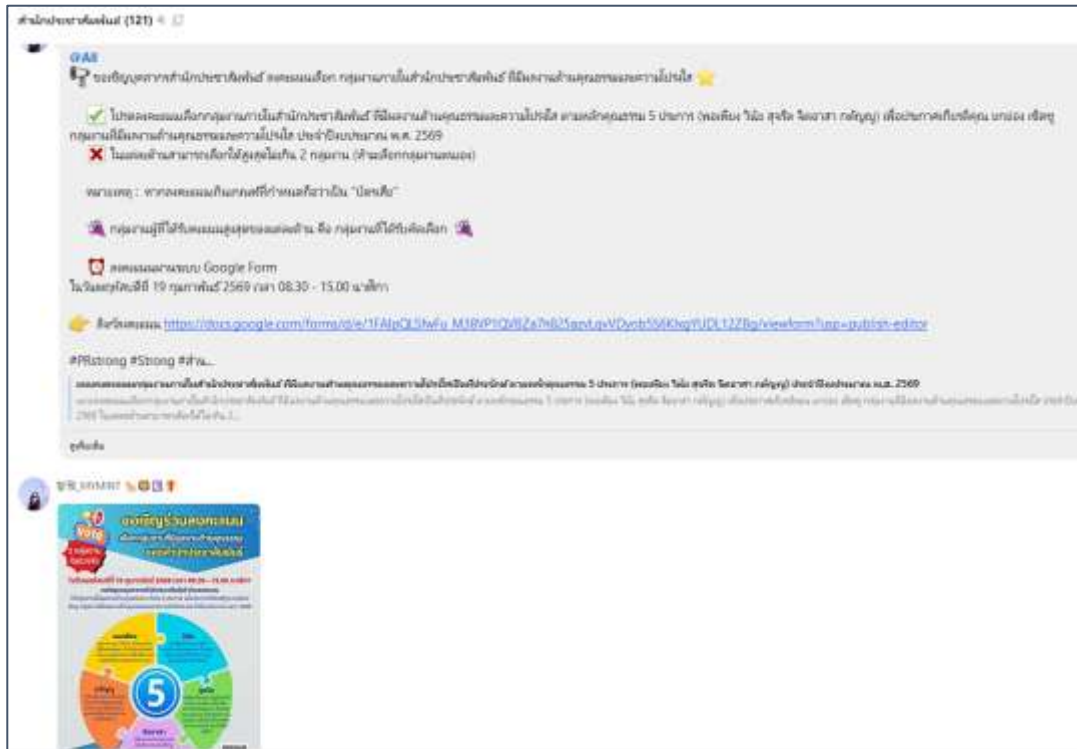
สำนักประชาสัมพันธ์ (121)

@All
ขอเชิญบุคลากรสำนักประชาสัมพันธ์ ลงคะแนนเลือก กลุ่มงานภายในสำนักประชาสัมพันธ์ ที่มีผลงานด้านคุณธรรมและความโปร่งใส

โปรดลงคะแนนเลือกกลุ่มงานภายในสำนักประชาสัมพันธ์ ที่มีผลงานด้านคุณธรรมและความโปร่งใส ตามหลักคุณธรรม 5 ประการ (พอเพียง วินัย สุจริต จิตอาสา กตัญญู) เพื่อประกาศเกียรติคุณ ยกย่อง เชิดชู กลุ่มงานที่มีผลงานด้านคุณธรรมและความโปร่งใส ประจำปีงบประมาณ พ.ศ. 2569
ไม่แต่ละท่านสามารถเลือกได้สูงสุดไม่เกิน 2 กลุ่มงาน (ห้ามเลือกกลุ่มงานตนเอง)

หมายเหตุ : หากลงคะแนนเกินเกณฑ์ที่กำหนดถือว่าเป็น "บัตรเสีย"

กลุ่มงานผู้ที่ได้รับคะแนนสูงสุดของแต่ละด้าน คือ กลุ่มงานที่ได้รับคัดเลือก

ลงคะแนนผ่านระบบ Google Form
ในวันพฤหัสบดีที่ 19 กุมภาพันธ์ 2569 เวลา 08.30 - 15.00 นาฬิกา

ลิงก์ลงคะแนน https://docs.google.com/forms/d/e/1FAIpQLSfwFu_M38VP1Qb9Za7n625pxLqyVDvpb5i6KhgYUDL12Z8g/viewform?usp=publish-editor

#PRstrong #Strong #ส่วน...

ลงคะแนนเลือกกลุ่มงานภายในสำนักประชาสัมพันธ์ ที่มีผลงานด้านคุณธรรมและความโปร่งใสเป็นที่ประจักษ์ตามหลักคุณธรรม 5 ประการ (พอเพียง วินัย สุจริต จิตอาสา กตัญญู) ประจำปีงบประมาณ พ.ศ. 2569
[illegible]

ดูเพิ่มเติม

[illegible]

Vote
ขอเชิญร่วมลงคะแนน
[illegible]
5